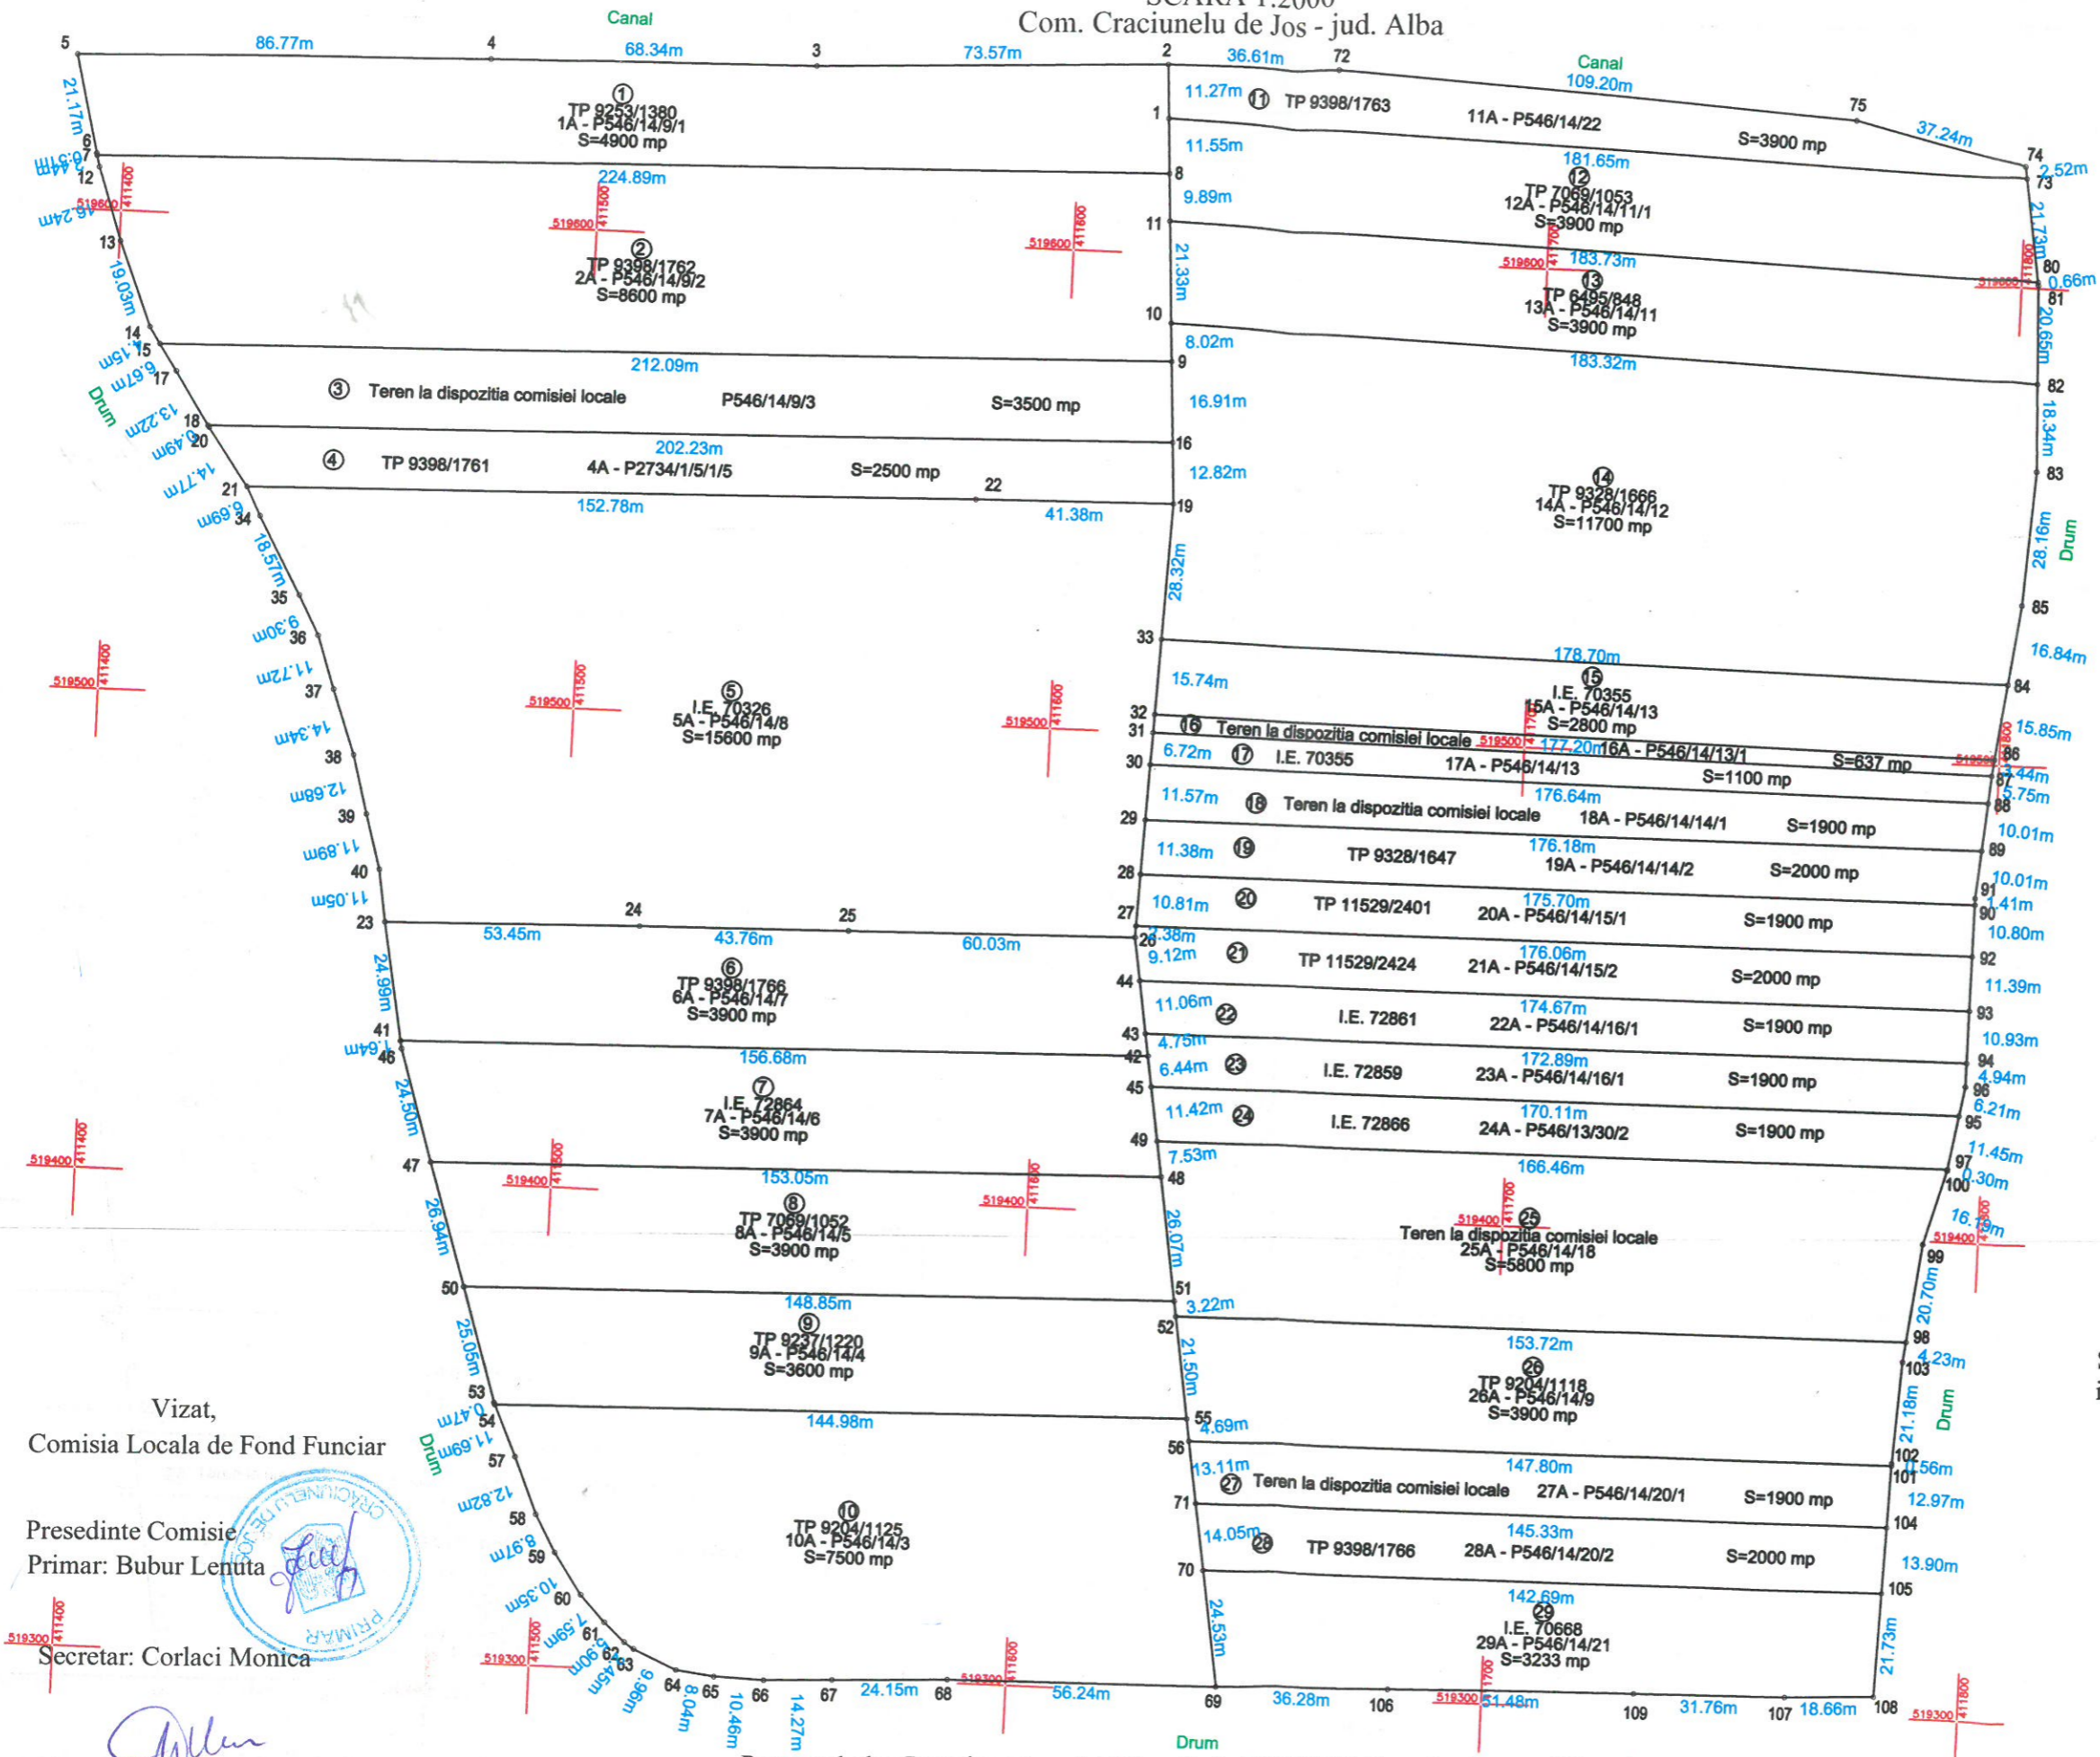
SCARA 1:2000
Com. Craciunelu de Jos - jud. Alba

Canal
5 86.77m 4 68.34m 3 73.57m 2 36.61m 72
Canal 109.20m 75 37.24m 74 2.52m 73

① TP 9253/1380 1A - P546/14/9/1 S=4900 mp
⑪ TP 9398/1763 11A - P546/14/22 S=3900 mp
11.27m 1 11.55m 8 181.65m
⑫ TP 7069/1053 12A - P546/14/11/1 S=3900 mp
9.89m 11 21.33m 10 183.73m
⑬ TP 6495/848 13A - P546/14/11 S=3900 mp
21.73m 80 0.66m 81 20.65m
21.17m 6 7 12 16.24m 13 19.03m 14 15
224.89m
② TP 9398/1762 2A - P546/14/9/2 S=8600 mp
212.09m 8.02m 9 183.32m 82
③ Teren la dispozitia comisiei locale P546/14/9/3 S=3500 mp
16.91m 16
4.15m 6.67m 17 13.22m 18 6.49m 20 14.77m 21
Drum
202.23m
④ TP 9398/1761 4A - P2734/1/5/1/5 S=2500 mp
12.82m 18.34m 83
152.78m 22 41.38m 19
⑭ TP 9328/1666 14A - P546/14/12 S=11700 mp
6.69m 34 18.57m 35 9.30m 36 11.72m 37 14.34m 38 12.68m 39 11.69m 40 11.05m 23
28.32m 28.16m Drum 85 16.84m
⑤ I.E. 70326 5A - P546/14/8 S=15600 mp
33 178.70m 84
⑮ I.E. 70355 15A - P546/14/13 S=2800 mp
15.74m 32 31
⑯ Teren la dispozitia comisiei locale 177.20m 16A - P546/14/13/1 S=637 mp
15.85m 86 87 1.44m 88 5.75m
6.72m 30 ⑰ I.E. 70355 17A - P546/14/13 S=1100 mp
11.57m 29 176.64m ⑱ Teren la dispozitia comisiei locale 18A - P546/14/14/1 S=1900 mp
10.01m 89
11.38m 28 ⑲ TP 9328/1647 176.18m 19A - P546/14/14/2 S=2000 mp
10.01m 91 1.41m 90
10.81m 27 ⑳ TP 11529/2401 175.70m 20A - P546/14/15/1 S=1900 mp
10.80m
24 25 53.45m 43.76m 60.03m 26 2.38m 9.12m
㉑ TP 11529/2424 176.06m 21A - P546/14/15/2 S=2000 mp
92 11.39m 93
⑥ TP 9398/1766 6A - P546/14/7 S=3900 mp
24.99m 41 1.64m 46
44 11.06m ㉒ I.E. 72861 174.67m 22A - P546/14/16/1 S=1900 mp
10.93m 94
43 4.75m 42 6.44m ㉓ I.E. 72859 172.89m 23A - P546/14/16/1 S=1900 mp
4.94m 96 6.21m 95
156.68m
⑦ I.E. 72864 7A - P546/14/6 S=3900 mp
24.50m 45 11.42m ㉔ I.E. 72866 170.11m 24A - P546/13/30/2 S=1900 mp
11.45m 97 0.30m 100
47 153.05m 49 7.53m 48 166.46m
⑧ TP 7069/1052 8A - P546/14/5 S=3900 mp
26.94m 26.07m
㉕ Teren la dispozitia comisiei locale 25A - P546/14/18 S=5800 mp
16.19m 99 20.70m
50 148.85m 51 3.22m 52
⑨ TP 9237/1220 9A - P546/14/4 S=3600 mp
25.05m 21.50m 153.72m 98 4.23m 103
㉖ TP 9204/1118 26A - P546/14/9 S=3900 mp
21.18m Drum
53 0.47m 54 144.98m 55 4.69m
11.69m 57 12.82m 58 8.97m 59 10.35m 60 7.59m 61 62 63 9.98m 64 65 66 67 68
Drum
56 13.11m ㉗ Teren la dispozitia comisiei locale 147.80m 27A - P546/14/20/1 S=1900 mp
102 101 1.56m 12.97m 104
71 14.05m ㉘ TP 9398/1766 145.33m 28A - P546/14/20/2 S=2000 mp
13.90m 105
⑩ TP 9204/1125 10A - P546/14/3 S=7500 mp
70 24.53m 142.69m
㉙ I.E. 70668 29A - P546/14/21 S=3233 mp
21.73m
8.04m 10.46m 14.27m 24.15m 56.24m 69 36.28m 106 51.48m 109 31.76m 107 18.66m 108
Drum

519600 411400 519600 411500 519600 411600 519600 411700 519600 411800
519500 411400 519500 411500 519500 411600 519500 411700 519500 411800
519400 411400 519400 411500 519400 411600 519400 411700 519400 411800
519300 411400 519300 411500 519300 411600 519300 411700 519300 411800

Vizat,
Comisia Locala de Fond Funciar

Presedinte Comisie
Primar: Bubur Lenuta

Secretar: Corlaci Monica

CRACIUNELU DE JOS PRIMAR